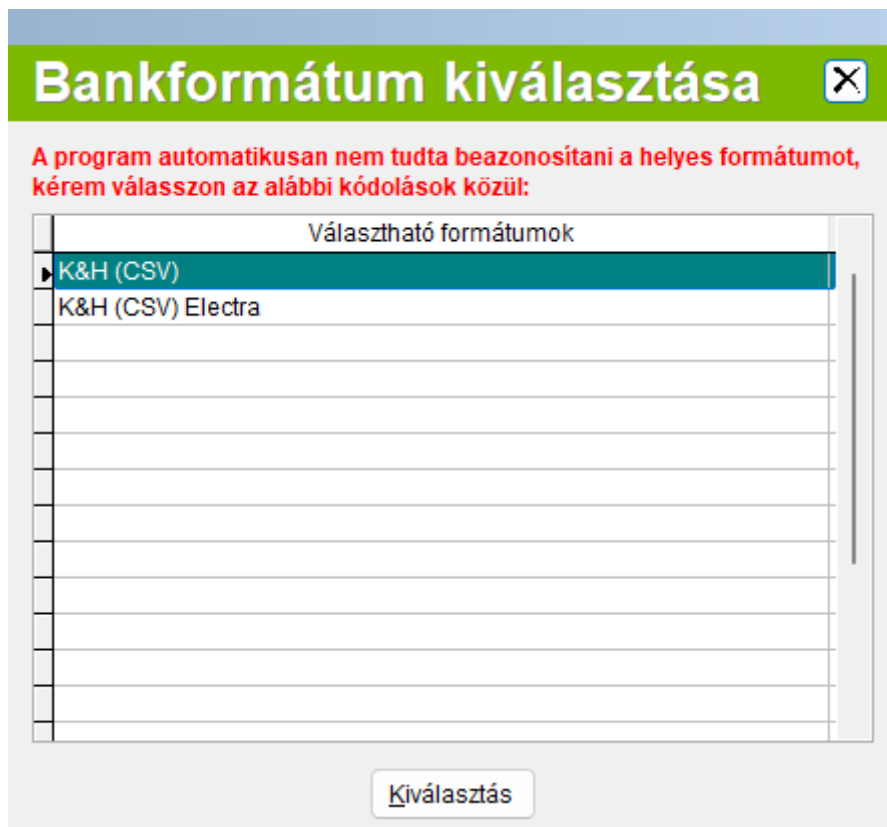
Bankformátum kiválasztása

A program automatikusan nem tudta beazonosítani a helyes formátumot, kérem válasszon az alábbi kódolások közül:

| Választható formátumok |
|---|
| K&H (CSV) |
| K&H (CSV) Electra |

Kiválasztás